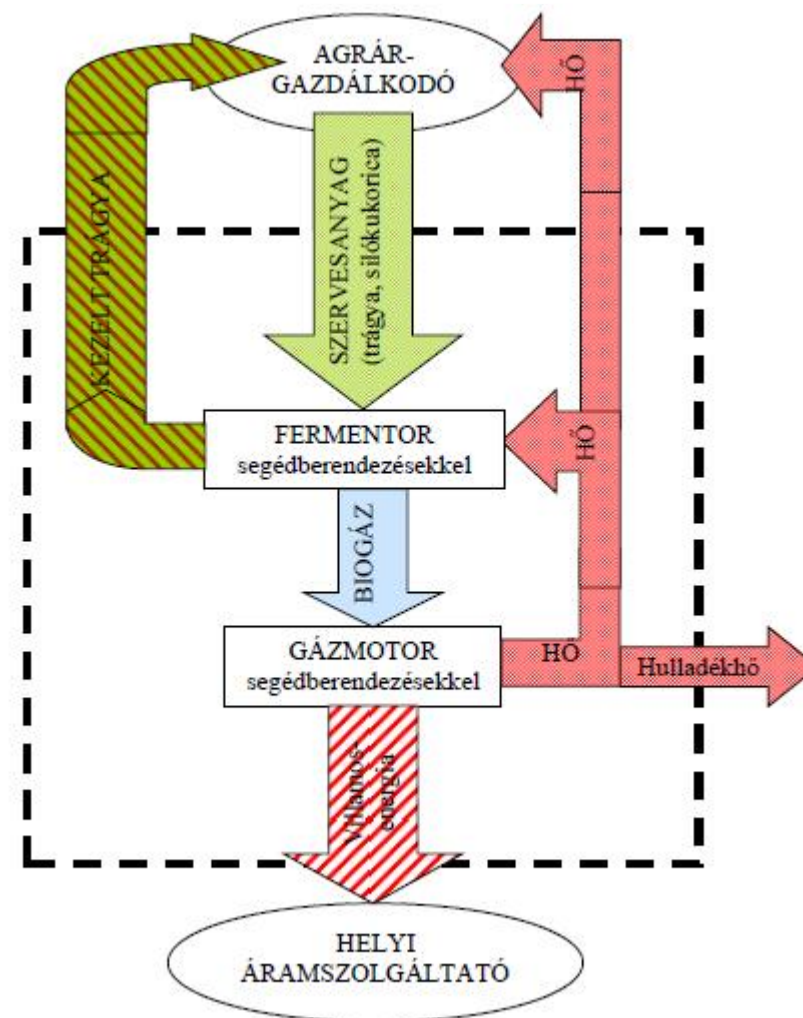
AGRÁR-
GAZDÁLKODÓ

HŐ

KEZELT TRÁGYA

SZERVESANYAG
(trágya, silókukorica)

FERMENTOR
segédberendezésekkel

HŐ

BIOGÁZ

GÁZMOTOR
segédberendezésekkel

HŐ

Hulladékhő

Villamos energia

HELYI
ÁRAMSZOLGÁLTATÓ